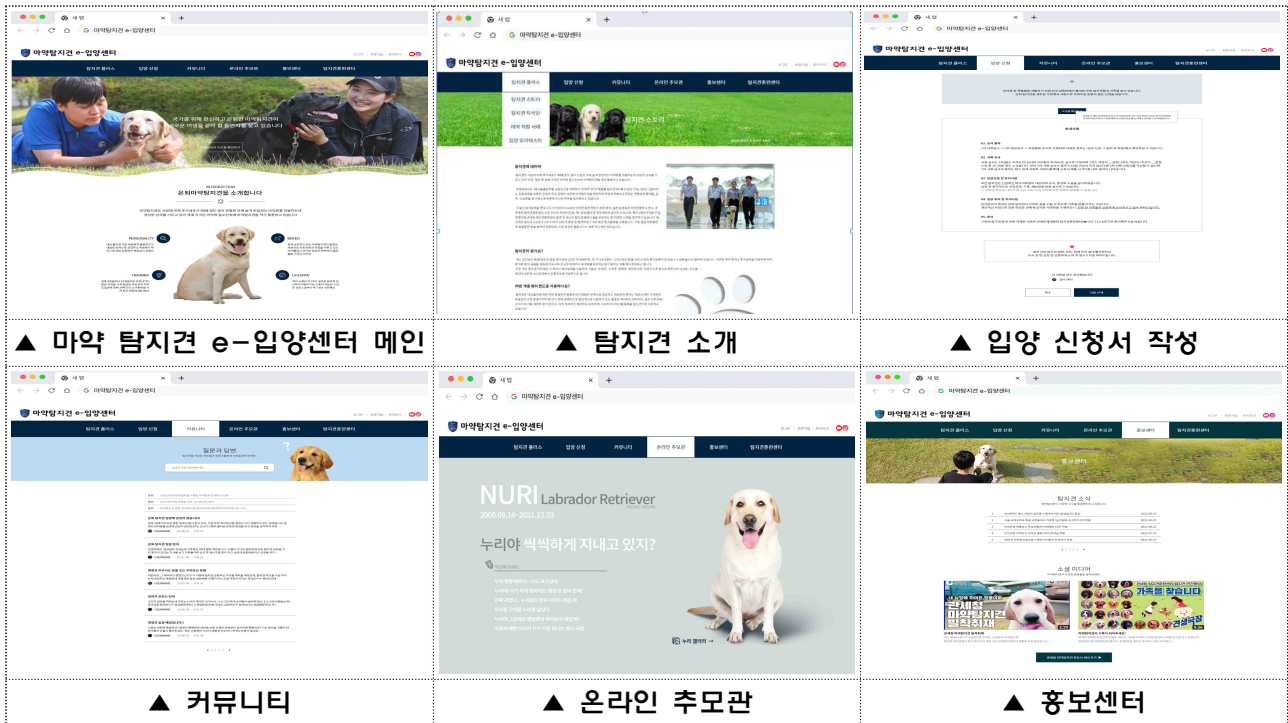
새 탭
마약탐지견 e-입양센터
마약탐지견 e-입양센터
탐지견 클래스 입양 신청 커뮤니티 온라인 추모관 홍보센터 탐지견훈련센터
국가를 위해 헌신하고 은퇴한 마약탐지견이
새로운 가족을 만나 힐링하게 할 수 있습니다
INTRODUCTION
은퇴마약탐지견을 소개합니다
PERSONALITY
BREED
TRAINING
LIFESPAN
▲ 마약 탐지견 e-입양센터 메인

새 탭
마약탐지견 e-입양센터
마약탐지견 e-입양센터
탐지견 클래스 입양 신청 커뮤니티 온라인 추모관 홍보센터 탐지견훈련센터
탐지견스토리
탐지견 자격요건
마약 적발 사례
입양 유의사항
탐지견 소개
탐지견의 정의
탐지견의 평가
어떤 개를 탐지견으로 이용하나요?
▲ 탐지견 소개

새 탭
마약탐지견 e-입양센터
마약탐지견 e-입양센터
탐지견 클래스 입양 신청 커뮤니티 온라인 추모관 홍보센터 탐지견훈련센터
▲ 입양 신청서 작성

새 탭
마약탐지견 e-입양센터
마약탐지견 e-입양센터
탐지견 클래스 입양 신청 커뮤니티 온라인 추모관 홍보센터 탐지견훈련센터
질문과 답변
▲ 커뮤니티

새 탭
마약탐지견 e-입양센터
마약탐지견 e-입양센터
탐지견 클래스 입양 신청 커뮤니티 온라인 추모관 홍보센터 탐지견훈련센터
NURI Labrador Retriever
2008.09.14~2021.12.03
누리야 씩씩하게 지내고 있지?
누리 갤러리 →
▲ 온라인 추모관

새 탭
마약탐지견 e-입양센터
마약탐지견 e-입양센터
탐지견 클래스 입양 신청 커뮤니티 온라인 추모관 홍보센터 탐지견훈련센터
홍보센터
탐지견 소식
소셜 미디어
관세청 마약탐지견 밀착취재
가족을 찾습니다
▲ 홍보센터